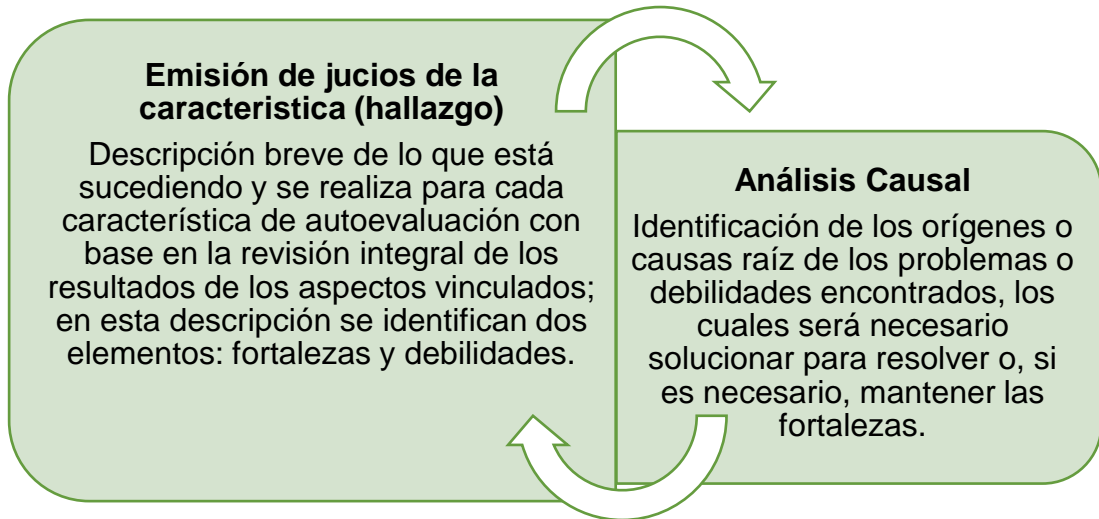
Emisión de jucios de la caracteristica (hallazgo)

Descripción breve de lo que está sucediendo y se realiza para cada característica de autoevaluación con base en la revisión integral de los resultados de los aspectos vinculados; en esta descripción se identifican dos elementos: fortalezas y debilidades.

Análisis Causal

Identificación de los orígenes o causas raíz de los problemas o debilidades encontrados, los cuales será necesario solucionar para resolver o, si es necesario, mantener las fortalezas.